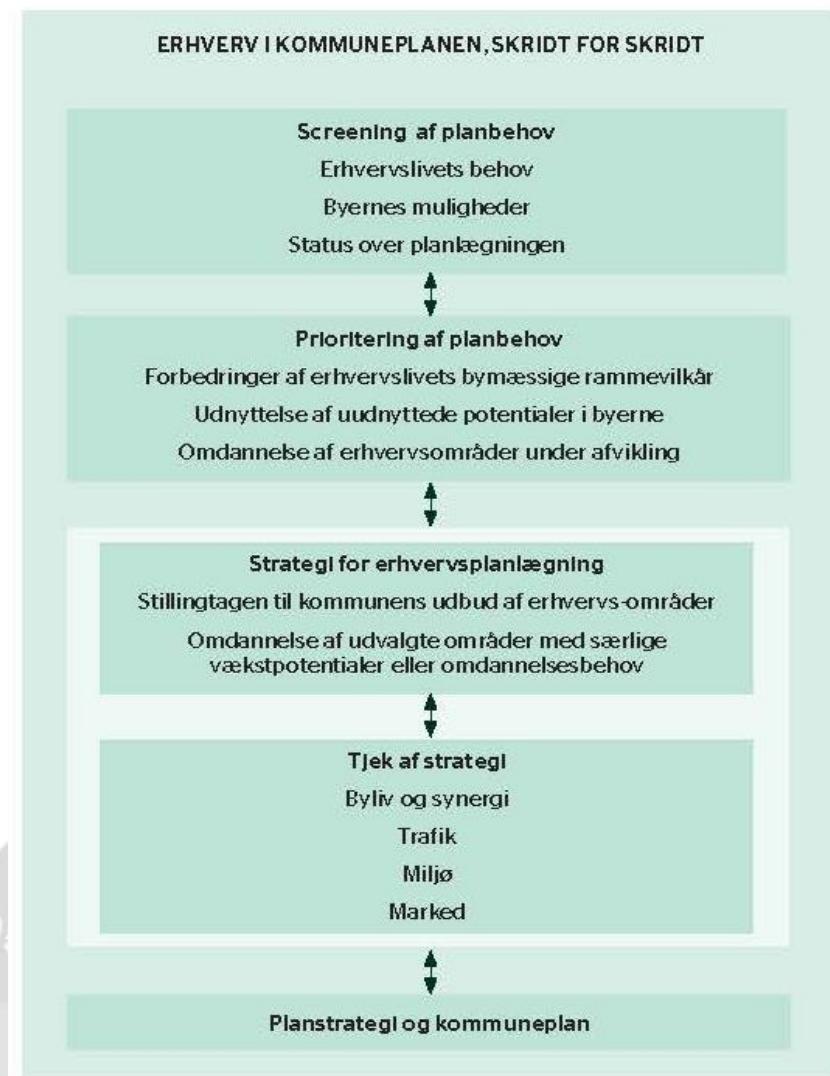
ERHVERV I KOMMUNEPLANEN, SKRIDT FOR SKRIDT

Screening af planbehov
Erhvervslivets behov
Byernes muligheder
Status over planlægningen

Prioritering af planbehov
Forbedringer af erhvervslivets bymæssige rammevilkår
Udnyttelse af uudnyttede potentialer i byerne
Omdannelse af erhvervsområder under afvikling

Strategi for erhvervsplanlægning
Stillingtagen til kommunens udbud af erhvervs-områder
Omdannelse af udvalgte områder med særlige vækstpotentialer eller omdannelsesbehov

Tjek af strategi
Byliv og synergi
Trafik
Miljø
Marked

Planstrategi og kommuneplan